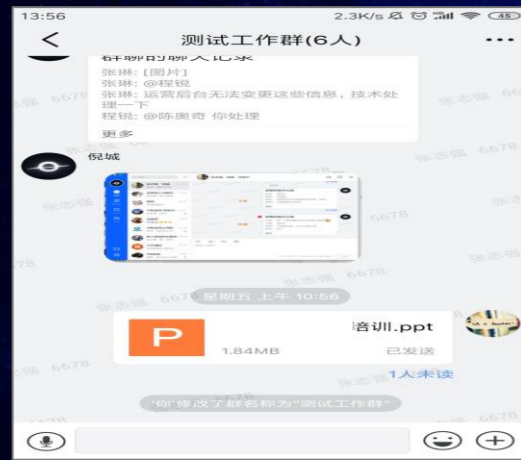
13:56
2.3K/s 45

测试工作群(6人)

群聊的聊天记录
张琳: [图片]
张琳: @程锐
张琳: 运营后台无法变更这些信息，技术处理一下
程锐: @陈奥奇 你处理
更多

倪城

星期五 上午 10:56

P
培训.ppt
1.84MB
已发送
1人未读

"你"修改了群名称为"测试工作群"

张志强 6678